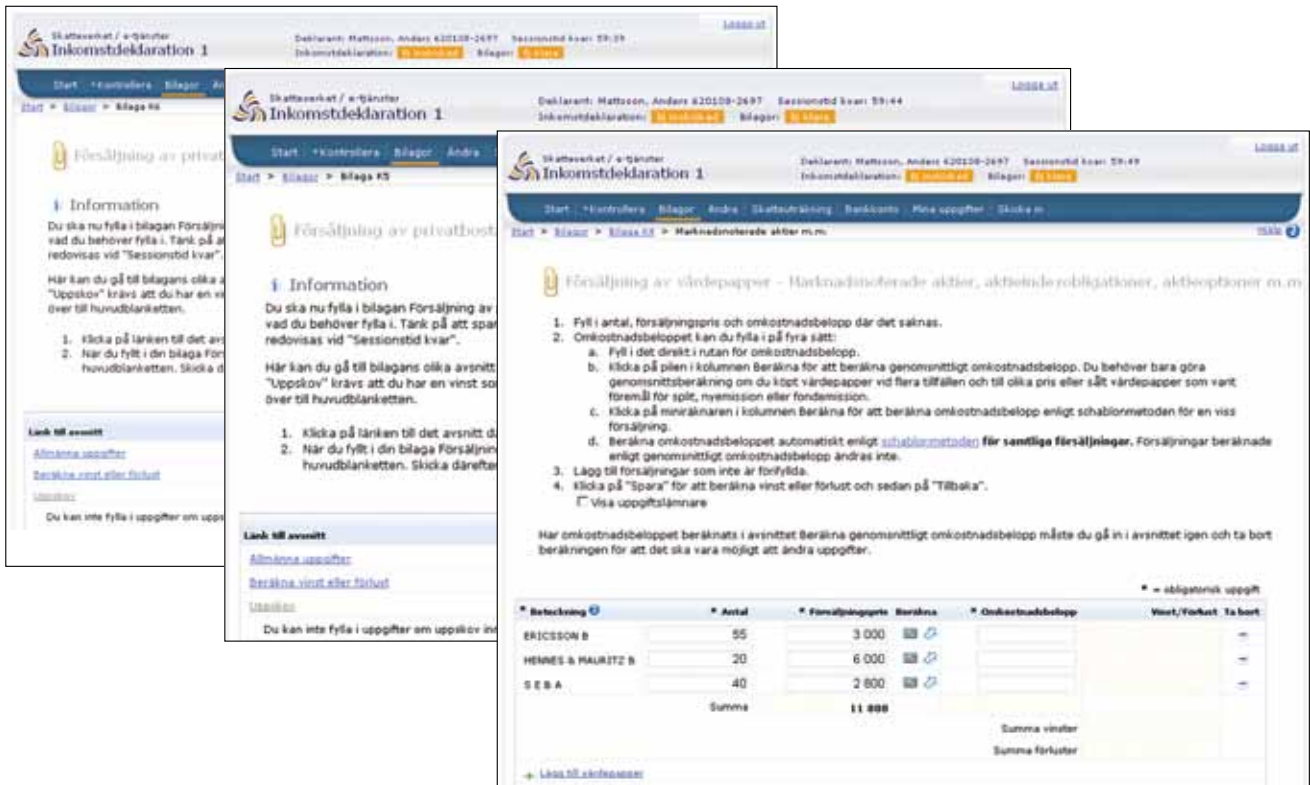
Skatteverket / e-tjänster
Inkomstdeklaration 1

Deklarant: Mattsson, Anders 620108-2697 Sessionstid kvar: 59:39
Inkomstdeklaration: Ej inskickad Bilagor: Ej klara

Logga ut

Start *Kontrollera Bilagor An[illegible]

Start > Bilagor > Bilaga K6

Försäljning av privat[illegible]

Information

Du ska nu fylla i bilagan Försäljni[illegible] vad du behöver fylla i. Tänk på at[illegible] redovisas vid "Sessionstid kvar".

Här kan du gå till bilagans olika a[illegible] "Uppskov" krävs att du har en vi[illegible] över till huvudblanketten.

1. Klicka på länken till det avsn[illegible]
2. När du fyllt i din bilaga För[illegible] huvudblanketten. Skicka d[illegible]

Länk till avsnitt
Allmänna uppgifter
Beräkna vinst eller förlust
Uppskov
Du kan inte fylla i uppgifter om upps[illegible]

Skatteverket / e-tjänster
Inkomstdeklaration 1

Deklarant: Mattsson, Anders 620108-2697 Sessionstid kvar: 59:44
Inkomstdeklaration: Ej inskickad Bilagor: Ej klara

Logga ut

Start *Kontrollera Bilagor Ändra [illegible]

Start > Bilagor > Bilaga K5

Försäljning av privatbost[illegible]

Information

Du ska nu fylla i bilagan Försäljning av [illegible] vad du behöver fylla i. Tänk på att spar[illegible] redovisas vid "Sessionstid kvar".

Här kan du gå till bilagans olika avsnitt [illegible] "Uppskov" krävs att du har en vinst so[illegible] över till huvudblanketten.

1. Klicka på länken till det avsnitt d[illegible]
2. När du fyllt i din bilaga Försäljnin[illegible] huvudblanketten. Skicka därefter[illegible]

Länk till avsnitt
Allmänna uppgifter
Beräkna vinst eller förlust
Uppskov
Du kan inte fylla i uppgifter om uppskov in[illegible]

Skatteverket / e-tjänster
Inkomstdeklaration 1

Deklarant: Mattsson, Anders 620108-2697 Sessionstid kvar: 59:49
Inkomstdeklaration: Ej inskickad Bilagor: Ej klara

Logga ut

Start *Kontrollera Bilagor Ändra Skatteuträkning Bankkonto Mina uppgifter Skicka in

Start > Bilagor > Bilaga K4 > Marknadsnoterade aktier m.m.

Hjälp

Försäljning av värdepapper - Marknadsnoterade aktier, aktieindexobligationer, aktieoptioner m.m.

1. Fyll i antal, försäljningspris och omkostnadsbelopp där det saknas.
2. Omkostnadsbeloppet kan du fylla i på fyra sätt:
a. Fyll i det direkt i rutan för omkostnadsbelopp.
b. Klicka på pilen i kolumnen Beräkna för att beräkna genomsnittligt omkostnadsbelopp. Du behöver bara göra genomsnittsberäkning om du köpt värdepapper vid flera tillfällen och till olika pris eller sålt värdepapper som varit föremål för split, nyemission eller fondemission.
c. Klicka på miniräknaren i kolumnen Beräkna för att beräkna omkostnadsbelopp enligt schablonmetoden för en viss försäljning.
d. Beräkna omkostnadsbeloppet automatiskt enligt schablonmetoden för samtliga försäljningar. Försäljningar beräknade enligt genomsnittligt omkostnadsbelopp ändras inte.
3. Lägg till försäljningar som inte är förifyllda.
4. Klicka på "Spara" för att beräkna vinst eller förlust och sedan på "Tillbaka".
Visa uppgiftslämnare

Har omkostnadsbeloppet beräknats i avsnittet Beräkna genomsnittligt omkostnadsbelopp måste du gå in i avsnittet igen och ta bort beräkningen för att det ska vara möjligt att ändra uppgifter.

* = obligatorisk uppgift

| * Beteckning | * Antal | * Försäljningspris | Beräkna | * Omkostnadsbelopp | Vinst/Förlust | Ta bort |
|---|---|---|---|---|---|---|
| ERICSSON B | 55 | 3 000 | | | | − |
| HENNES & MAURITZ B | 20 | 6 000 | | | | − |
| S E B A | 40 | 2 800 | | | | − |
| | Summa | 11 800 | | | | |
| | | | | Summa vinster | | |
| | | | | Summa förluster | | |

+ Lägg till värdepapper